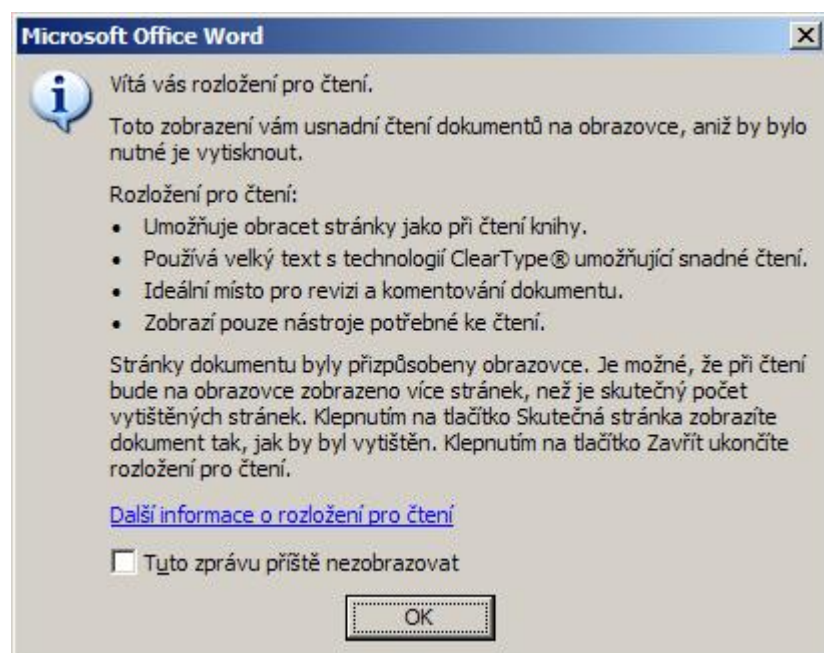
Microsoft Office Word

Vítá vás rozložení pro čtení.

Toto zobrazení vám usnadní čtení dokumentů na obrazovce, aniž by bylo nutné je vytisknout.

Rozložení pro čtení:

- Umožňuje obracet stránky jako při čtení knihy.
- Používá velký text s technologií ClearType® umožňující snadné čtení.
- Ideální místo pro revizi a komentování dokumentu.
- Zobrazí pouze nástroje potřebné ke čtení.

Stránky dokumentu byly přizpůsobeny obrazovce. Je možné, že při čtení bude na obrazovce zobrazeno více stránek, než je skutečný počet vytištěných stránek. Klepnutím na tlačítko Skutečná stránka zobrazíte dokument tak, jak by byl vytištěn. Klepnutím na tlačítko Zavřít ukončíte rozložení pro čtení.

Další informace o rozložení pro čtení

Tuto zprávu příště nezobrazovat

OK